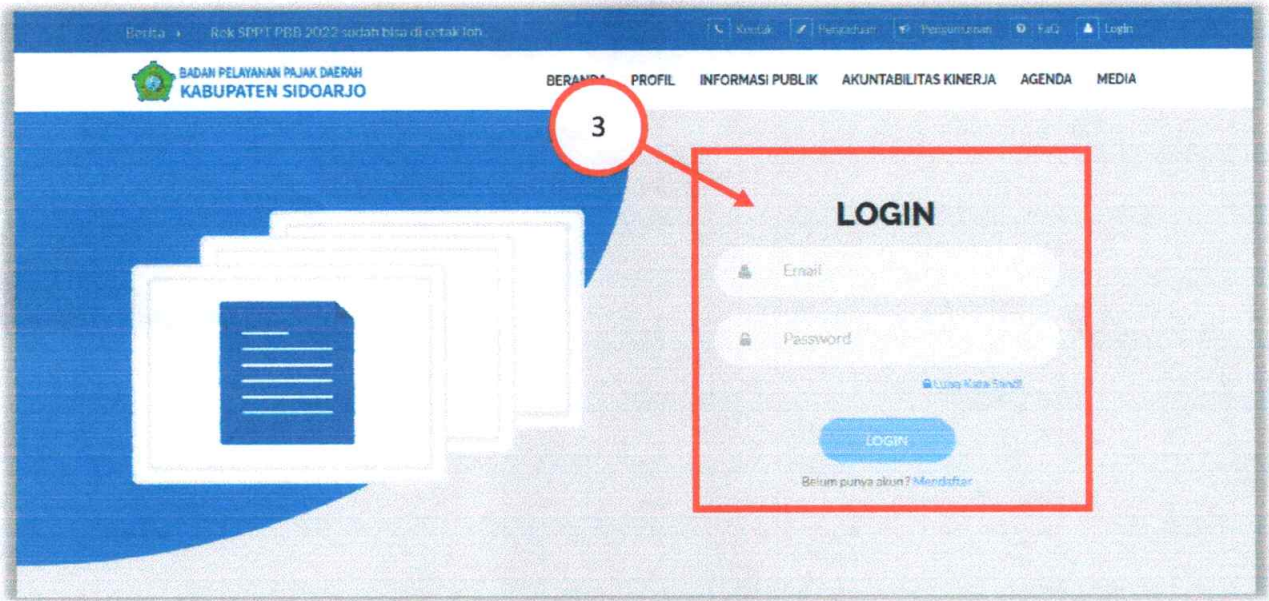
Berita › Rek SPPT PBB 2022 sudah bisa di cetak lon...

Kontak Pengaduan Pengumuman FaQ Login

BADAN PELAYANAN PAJAK DAERAH
KABUPATEN SIDOARJO

BERANDA PROFIL INFORMASI PUBLIK AKUNTABILITAS KINERJA AGENDA MEDIA

3

LOGIN

Email

Password

Lupa Kata Sandi?

LOGIN

Belum punya akun? Mendaftar